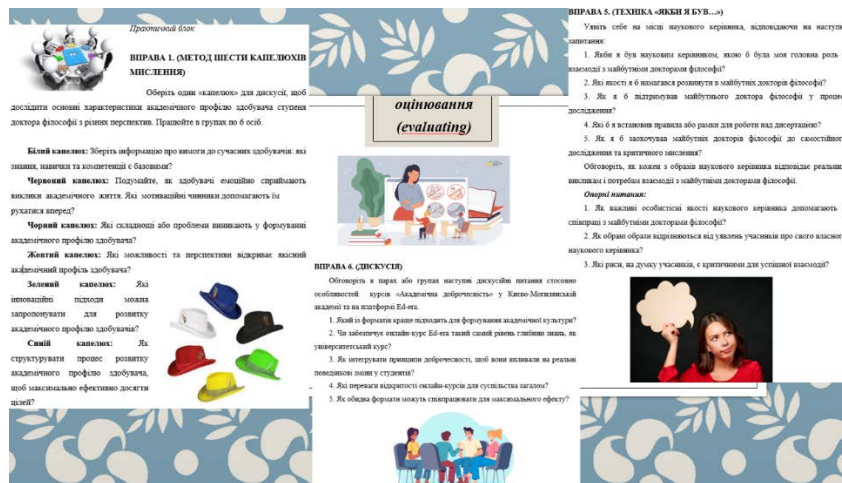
Практичний блок

ВПРАВА 1. (МЕТОД ШЕСТИ КАПЕЛЮХІВ МИСЛЕННЯ)

Оберіть один «капелюх» для дискусії, щоб дослідити основні характеристики академічного профілю здобувача ступеня доктора філософії з різних перспектив. Працюйте в групах по 6 осіб.

Білий капелюх: Зберіть інформацію про вимоги до сучасних здобувачів: які знання, навички та компетенції є базовими?

Червоний капелюх: Подумайте, як здобувачі емоційно сприймають виклики академічного життя. Які мотиваційні чинники допомагають їм рухатися вперед?

Чорний капелюх: Які складнощі або проблеми виникають у формуванні академічного профілю здобувача?

Жовтий капелюх: Які можливості та перспективи відкриває якісний академічний профіль здобувача?

Зелений капелюх: Які інноваційні підходи можна запропонувати для розвитку академічного профілю здобувача?

Синій капелюх: Як структурувати процес розвитку академічного профілю здобувача, щоб максимально ефективно досягти цілей?

оцінювання
(evaluating)

ВПРАВА 6. (ДИСКУСІЯ)

Обговоріть в парах або групах наступні дискусійні питання стосовно особливостей курсів «Академічна доброчесність» у Києво-Могилянській академії та на платформі Ed-era.

1. Який із форматів краще підходить для формування академічної культури?

2. Чи забезпечує онлайн-курс Ed-era такий самий рівень глибини знань, як університетський курс?

3. Як інтегрувати принципи доброчесності, щоб вони впливали на реальні поведінкові зміни у студентів?

4. Які переваги відкритості онлайн-курсів для суспільства загалом?

5. Як обидва формати можуть співпрацювати для максимального ефекту?

ВПРАВА 5. (ТЕХНІКА «ЯКБИ Я БУВ…»)

Уявіть себе на місці наукового керівника, відповідаючи на наступні запитання:

1. Якби я був науковим керівником, якою б була моя головна роль у взаємодії з майбутніми докторами філософії?

2. Які якості я б намагався розвинути в майбутніх доктора філософії?

3. Як я б підтримував майбутнього доктора філософії у процесі дослідження?

4. Які б я встановив правила або рамки для роботи над дисертацією?

5. Як я б заохочував майбутніх докторів філософії до самостійного дослідження та критичного мислення?

Обговоріть, як кожен з образів наукового керівника відповідає реальним викликам і потребам взаємодії з майбутніми докторами філософії.

Опорні питання:

1. Як важливі особистісні якості наукового керівника допомагають у співпраці з майбутніми докторами філософії?

2. Як обрані образи відрізняються від уявлень учасників про свого власного наукового керівника?

3. Які риси, на думку учасників, є критичними для успішної взаємодії?